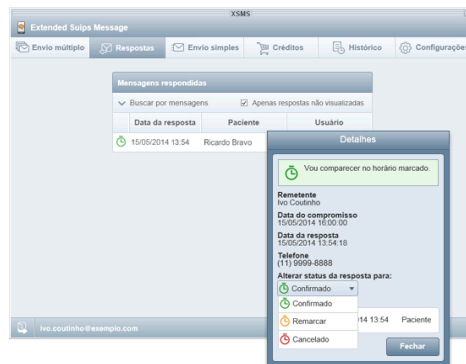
XSMS

Extended Suips Message

Envio múltiplo | Respostas | Envio simples | Créditos | Histórico | Configuraçõe

Mensagens respondidas

Buscar por mensagens

Apenas respostas não visualizadas

| Data da resposta | Paciente | Usuário |
|---|---|---|
| 15/05/2014 13:54 | Ricardo Bravo | |

Detalhes

Vou comparecer no horário marcado.

Remetente
Ivo Coutinho

Data do compromisso
15/05/2014 16:00:00

Data da resposta
15/05/2014 13:54:18

Telefone
(11) 9999-8888

Alterar status da resposta para:

Confirmado

Confirmado

Remarcar

Cancelado

14 13:54 Paciente

Fechar

ivo.coutinho@exemplo.com